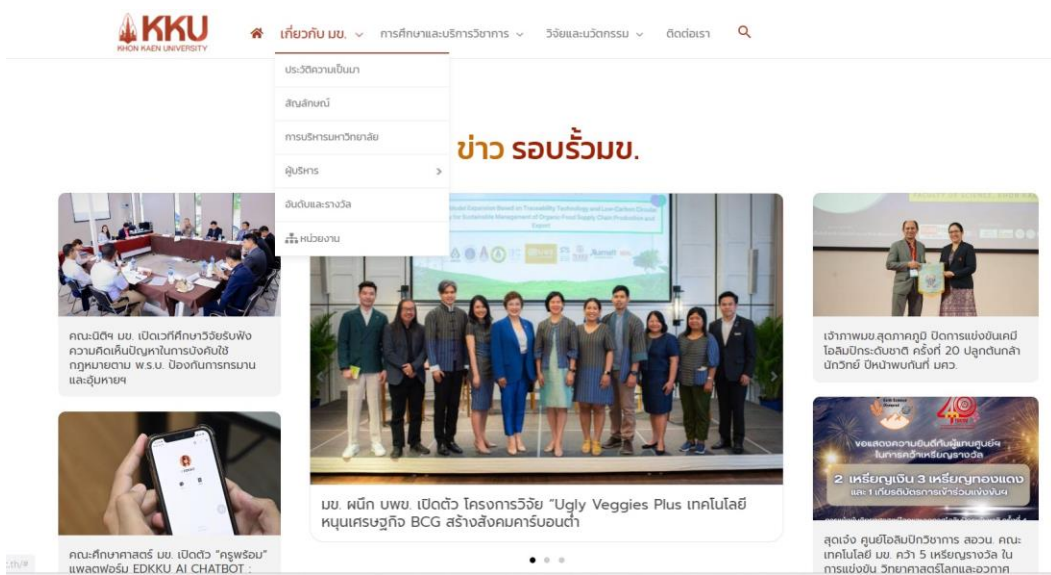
KKU
KHON KAEN UNIVERSITY

เกี่ยวกับ มข. การศึกษาและบริการวิชาการ วิจัยและนวัตกรรม ติดต่อเรา

ประวัติความเป็นมา
สัญลักษณ์
การบริหารมหาวิทยาลัย
ผู้บริหาร
อันดับและรางวัล
หน่วยงาน

ข่าว รอบรั้วมข.

คณะนิติฯ มข. เปิดเวทีศึกษาวิจัยรับฟังความคิดเห็นปัญหาในการบังคับใช้กฎหมายตาม พ.ร.บ. ป้องกันการทรมานและอุ้มหายฯ

มข. ผนึก บพข. เปิดตัว โครงการวิจัย "Ugly Veggies Plus เทคโนโลยีหนุนเศรษฐกิจ BCG สร้างสังคมคาร์บอนต่ำ

เจ้าภาพมข.สุดภาคภูมิ ปิดการแข่งขันเคมีโอลิมปิกระดับชาติ ครั้งที่ 20 ปลูกต้นกล้านักวิทย์ ปีหน้าพบกันที่ มศว.

ขอแสดงความยินดีกับผู้แทนศูนย์ฯ ในการคว้าเหรียญรางวัล
2 เหรียญเงิน 3 เหรียญทองแดง
และ 1 เกียรติบัตรการเข้าร่วมแข่งขันฯ

สุดเจ๋ง ศูนย์โอลิมปิกวิชาการ สอวน. คณะเทคโนโลยี มข. คว้า 5 เหรียญรางวัล ในการแข่งขัน วิทยาศาสตร์โลกและอวกาศ

คณะศึกษาศาสตร์ มข. เปิดตัว "ครูพร้อม" แพลตฟอร์ม EDKKU AI CHATBOT :